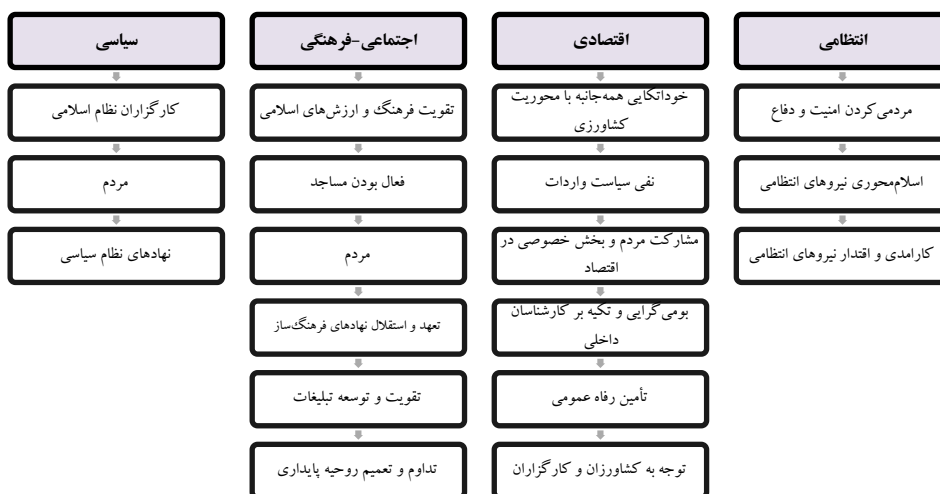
انتظامی

مردمی‌کردن امنیت و دفاع

اسلام‌محوری نیروهای انتظامی

کارامدی و اقتدار نیروهای انتظامی

اقتصادی

خودانکایی همه‌جانبه با محوریت کشاورزی

نفی سیاست واردات

مشارکت مردم و بخش خصوصی در اقتصاد

بومی گرایی و تکیه بر کارشناسان داخلی

تأمین رفاه عمومی

توجه به کشاورزان و کارگزاران

اجتماعی-فرهنگی

تقویت فرهنگ و ارزش‌های اسلامی

فعال بودن مساجد

مردم

تعهد و استقلال نهادهای فرهنگ‌ساز

تقویت و توسعه تبلیغات

تداوم و تعمیم روحیه پایداری

سیاسی

کارگزاران نظام اسلامی

مردم

نهادهای نظام سیاسی